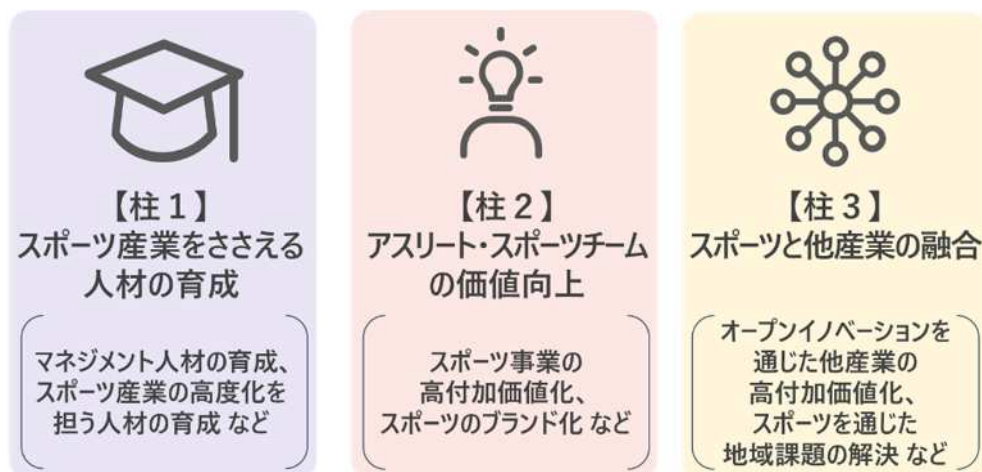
【柱１】
スポーツ産業をささえる人材の育成

マネジメント人材の育成、スポーツ産業の高度化を担う人材の育成 など

【柱２】
アスリート・スポーツチームの価値向上

スポーツ事業の高付加価値化、スポーツのブランド化 など

【柱３】
スポーツと他産業の融合

オープンイノベーションを通じた他産業の高付加価値化、スポーツを通じた地域課題の解決 など